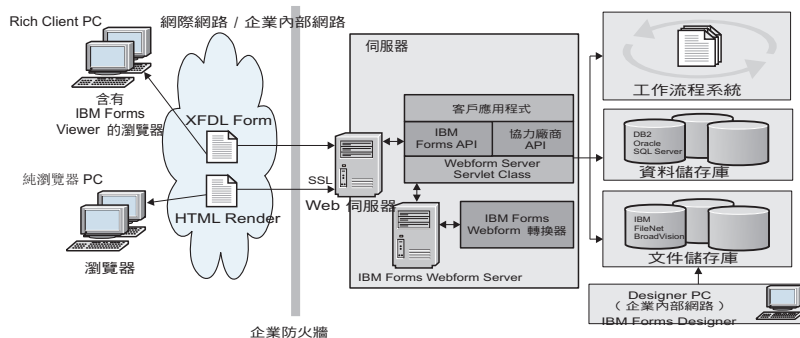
Rich Client PC

網際網路 / 企業內部網路

含有
IBM Forms
Viewer 的瀏覽器

XFDL Form

純瀏覽器 PC

SSL

HTML Render

瀏覽器

企業防火牆

伺服器

客戶應用程式

IBM
Forms API

協力廠商
API

Webform Server
Servlet Class

Web 伺服器

IBM Forms
Webform 轉換器

IBM Forms Webform Server

工作流程系統

DB2
Oracle
SQL Server

資料儲存庫

IBM
FileNet
BroadVision

文件儲存庫

Designer PC
（企業內部網路）
IBM Forms Designer